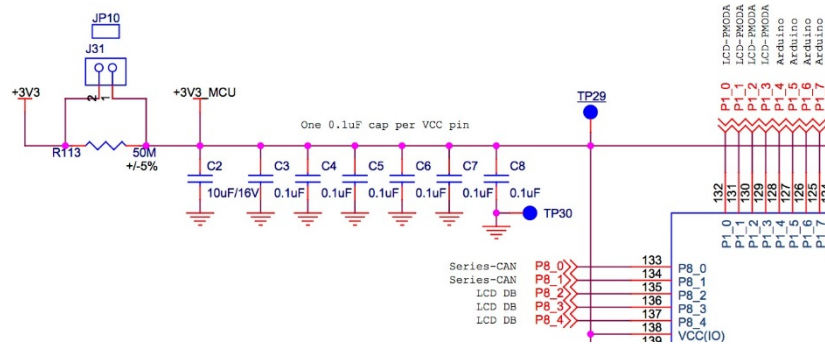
JP10
J31
2
1
+3V3
+3V3_MCU
TP29
One 0.1uF cap per VCC pin
R113
50M
+/-5%
C2
10uF/16V
C3
0.1uF
C4
0.1uF
C5
0.1uF
C6
0.1uF
C7
0.1uF
C8
0.1uF
TP30
LCD-PMODA
LCD-PMODA
LCD-PMODA
LCD-PMODA
Arduino
Arduino
Arduino
Arduino
P1_0
P1_1
P1_2
P1_3
P1_4
P1_5
P1_6
P1_7
132
131
130
129
128
127
126
125
P1_0
P1_1
P1_2
P1_3
P1_4
P1_5
P1_6
P1_7
Series-CAN
Series-CAN
LCD DB
LCD DB
LCD DB
P8_0
P8_1
P8_2
P8_3
P8_4
133
134
135
136
137
138
139
P8_0
P8_1
P8_2
P8_3
P8_4
VCC(IO)